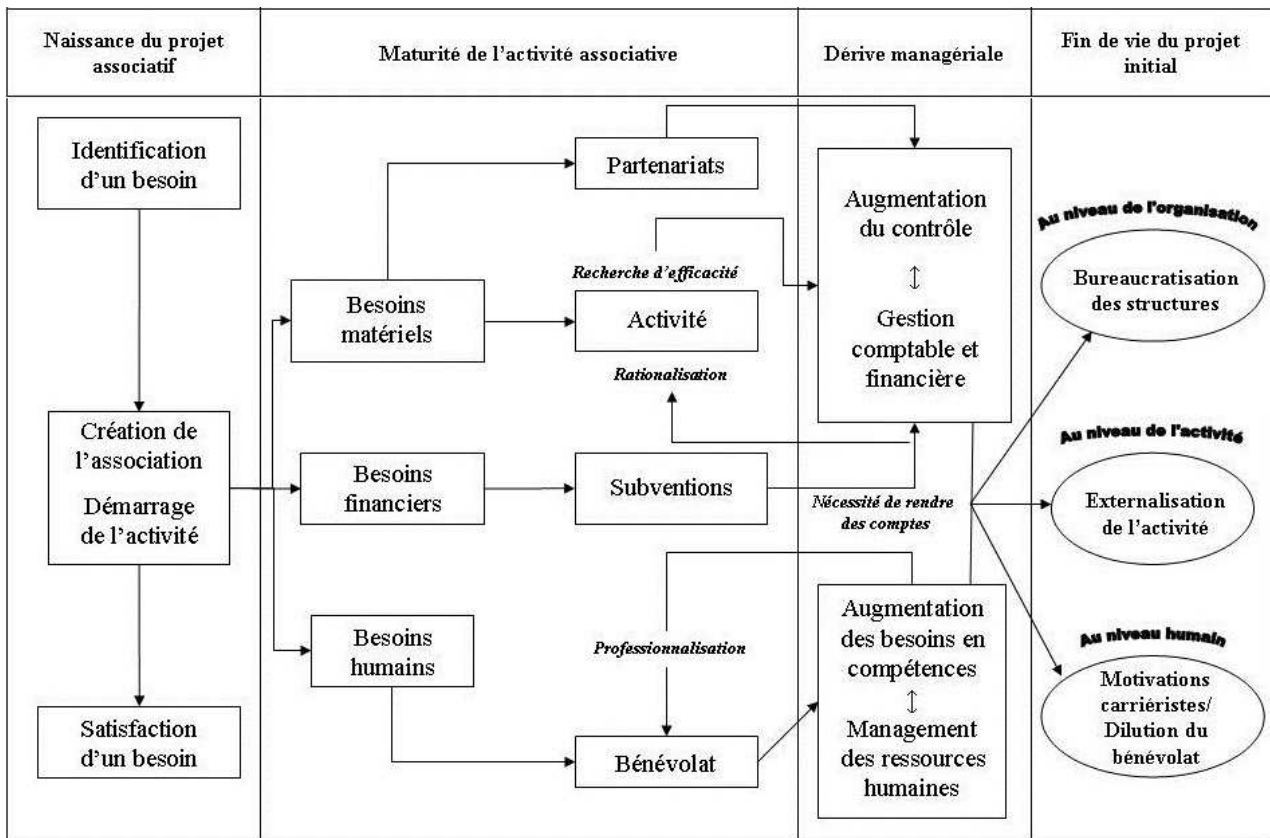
Naissance du projet associatif

Maturité de l'activité associative

Dérive managériale

Fin de vie du projet initial

Identification d'un besoin

Création de l'association

Démarrage de l'activité

Satisfaction d'un besoin

Partenariats

Recherche d'efficacité

Besoins matériels

Activité

Rationalisation

Besoins financiers

Subventions

Besoins humains

Professionnalisation

Bénévolat

Augmentation du contrôle

↕

Gestion comptable et financière

Nécessité de rendre des comptes

Augmentation des besoins en compétences

↕

Management des ressources humaines

Au niveau de l'organisation

Bureaucratisation des structures

Au niveau de l'activité

Externalisation de l'activité

Au niveau humain

Motivations carriéristes/ Dilution du bénévolat